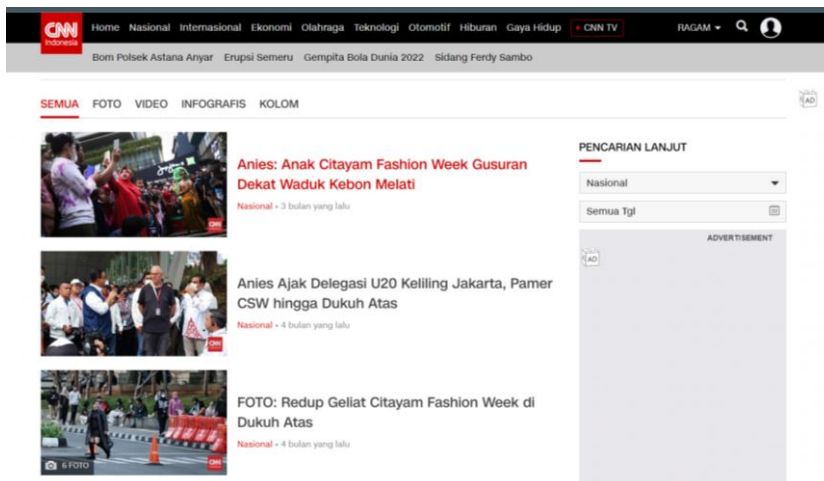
CNN Indonesia

Home Nasional Internasional Ekonomi Olahraga Teknologi Otomotif Hiburan Gaya Hidup • CNN TV RAGAM

Bom Polsek Astana Anyar Erupsi Semeru Gempita Bola Dunia 2022 Sidang Ferdy Sambo

SEMUA FOTO VIDEO INFOGRAFIS KOLOM

AD

Anies: Anak Citayam Fashion Week Gusuran Dekat Waduk Kebon Melati

Nasional • 3 bulan yang lalu

Anies Ajak Delegasi U20 Keliling Jakarta, Pamer CSW hingga Dukuh Atas

Nasional • 4 bulan yang lalu

6 FOTO

FOTO: Redup Geliat Citayam Fashion Week di Dukuh Atas

Nasional • 4 bulan yang lalu

PENCARIAN LANJUT

Nasional

Semua Tgl

ADVERTISEMENT

AD